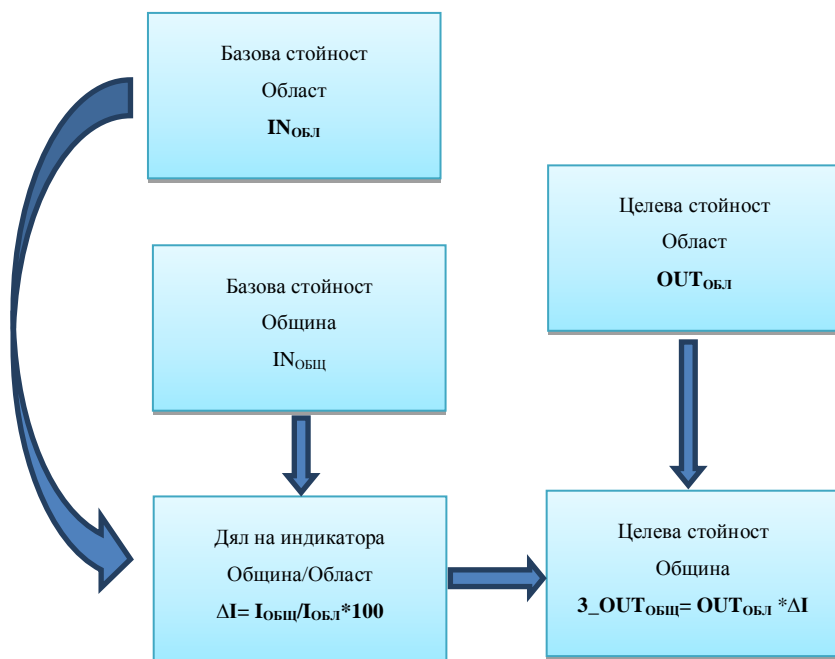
Базова стойност
Област
$IN_{ОБЛ}$

Базова стойност
Община
$IN_{ОБЩ}$

Целева стойност
Област
$OUT_{ОБЛ}$

Дял на индикатора
Община/Област
$\Delta I= I_{ОБЩ}/I_{ОБЛ}*100$

Целева стойност
Община
$3\_OUT_{ОБЩ}= OUT_{ОБЛ} *\Delta I$